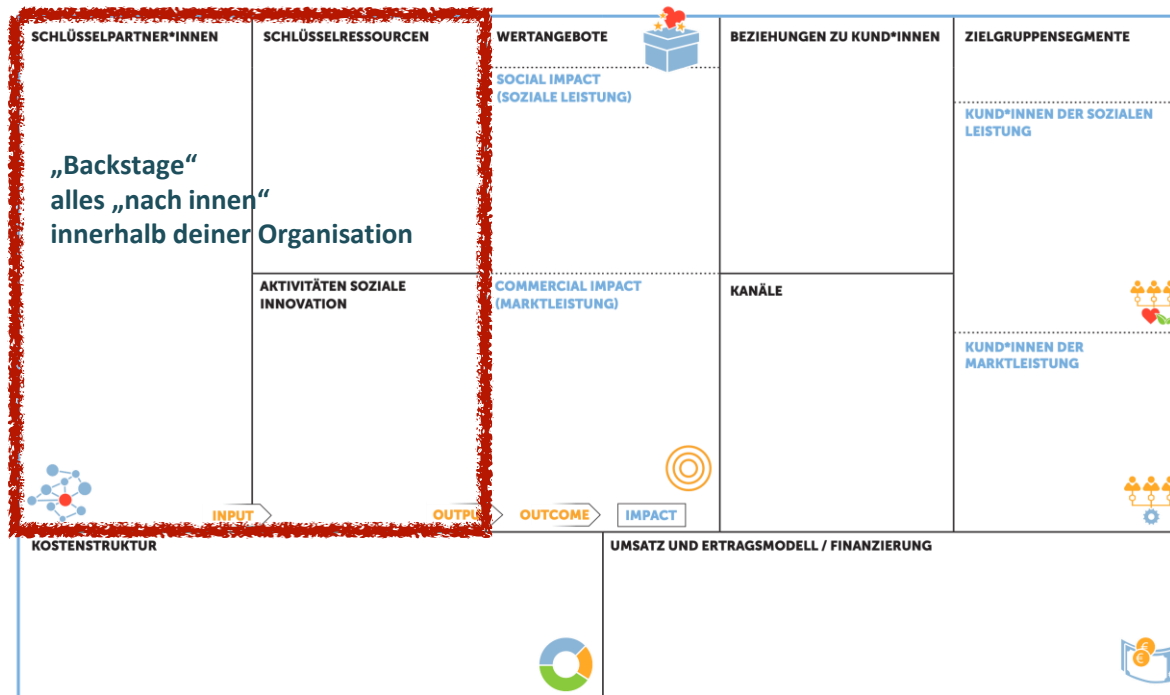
SCHLÜSSELPARTNER*INNEN

SCHLÜSSELRESSOURCEN

„Backstage“
alles „nach innen“
innerhalb deiner Organisation

AKTIVITÄTEN SOZIALE INNOVATION

INPUT

OUTPU

WERTANGEBOTE

SOCIAL IMPACT (SOZIALE LEISTUNG)

COMMERCIAL IMPACT (MARKTLEISTUNG)

OUTCOME

IMPACT

BEZIEHUNGEN ZU KUND*INNEN

KANÄLE

ZIELGRUPPENSEGMENTE

KUND*INNEN DER SOZIALEN LEISTUNG

KUND*INNEN DER MARKTLEISTUNG

KOSTENSTRUKTUR

UMSATZ UND ERTRAGSMODELL / FINANZIERUNG